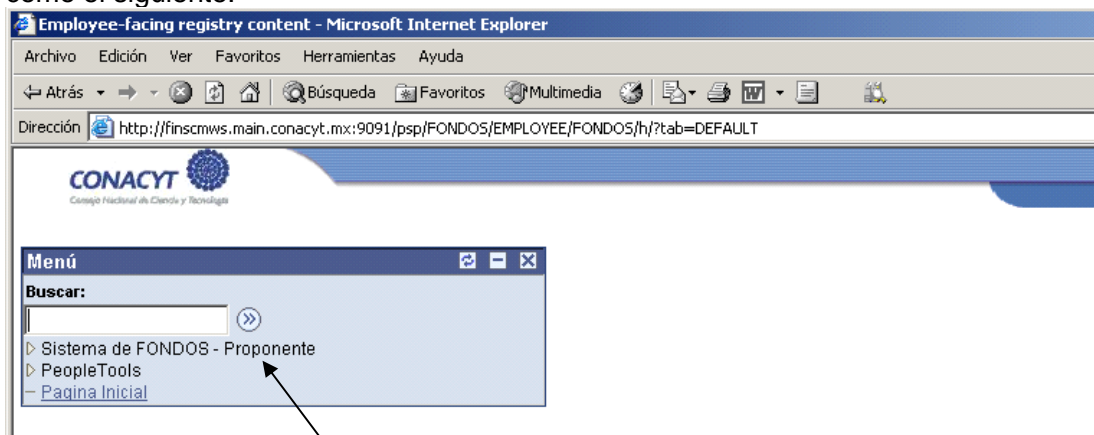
como el siguiente:

Employee-facing registry content - Microsoft Internet Explorer

Archivo Edición Ver Favoritos Herramientas Ayuda

Atrás Búsqueda Favoritos Multimedia

Dirección http://finscmws.main.conacyt.mx:9091/psp/FONDOS/EMPLOYEE/FONDOS/h/?tab=DEFAULT

CONACYT
Consejo Nacional de Ciencia y Tecnología

Menú

Buscar:

Sistema de FONDOS - Proponente
PeopleTools
Pagina Inicial